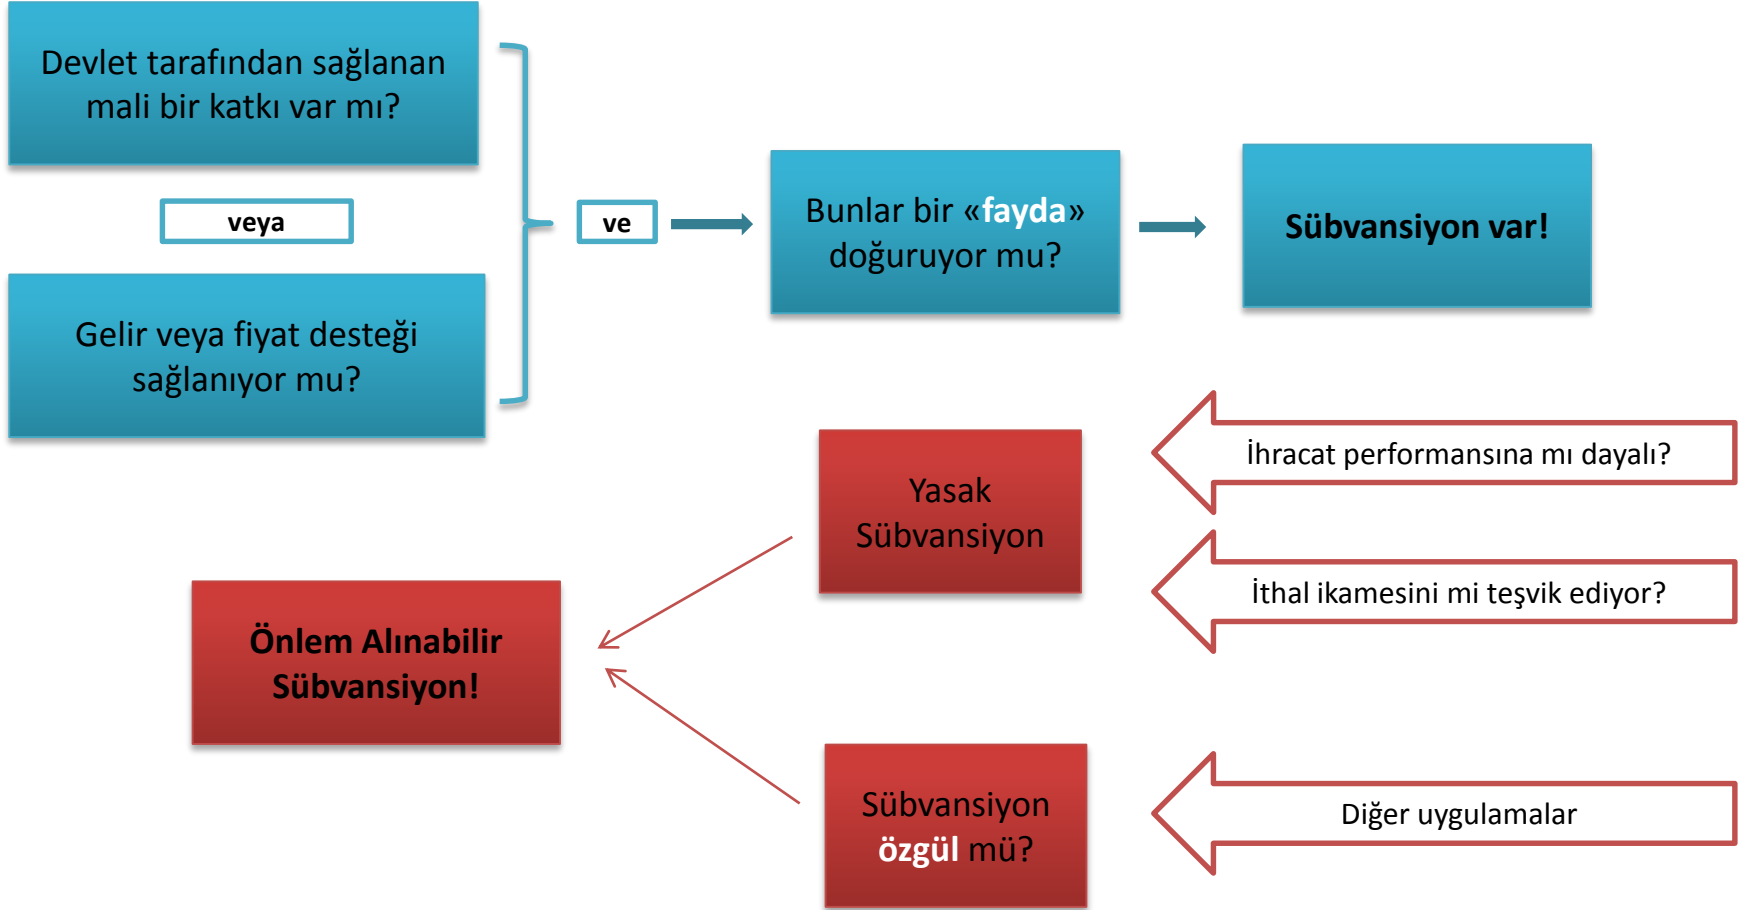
Devlet tarafından sağlanan mali bir katkı var mı?

veya

Gelir veya fiyat desteği sağlanıyor mu?

ve

Bunlar bir «fayda» doğuruyor mu?

Sübvansiyon var!

İhracat performansına mı dayalı?

İthal ikamesini mi teşvik ediyor?

Yasak Sübvansiyon

Önlem Alınabilir Sübvansiyon!

Sübvansiyon özgül mü?

Diğer uygulamalar